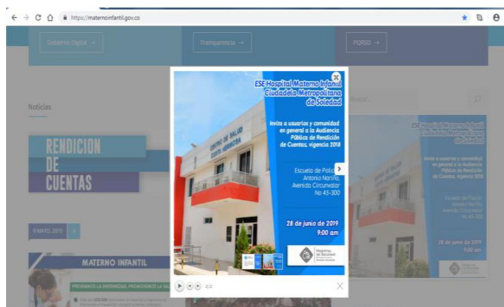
https://maternoinfantil.gov.co

Gobierno Digital →

Transparencia →

PQRSD →

Noticias

RENDICION DE CUENTAS

MATERNO INFANTIL

ESE Hospital Materno Infantil Ciudadela Metropolitana de Soledad

Invita a usuarios y comunidad en general a la Audiencia Pública de Rendición de Cuentas, vigencia 2018

Escuela de Policía Antonio Nariño, Avenida Circunvalar No 41-300

28 de junio de 2019
9:00 am

CENTRO DE SALUD

4/4